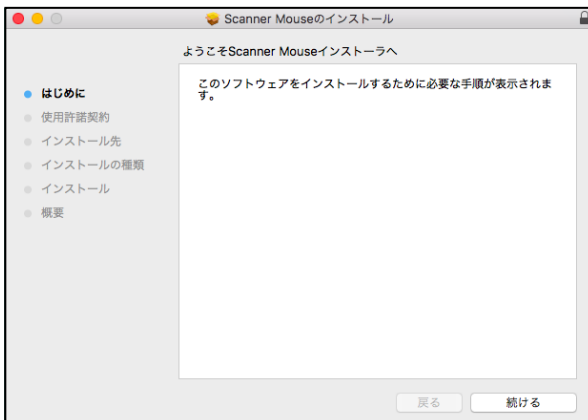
Scanner Mouseのインストール

ようこそScanner Mouseインストーラへ

はじめに
使用許諾契約
インストール先
インストールの種類
インストール
概要

このソフトウェアをインストールするために必要な手順が表示されます。

戻る
続ける